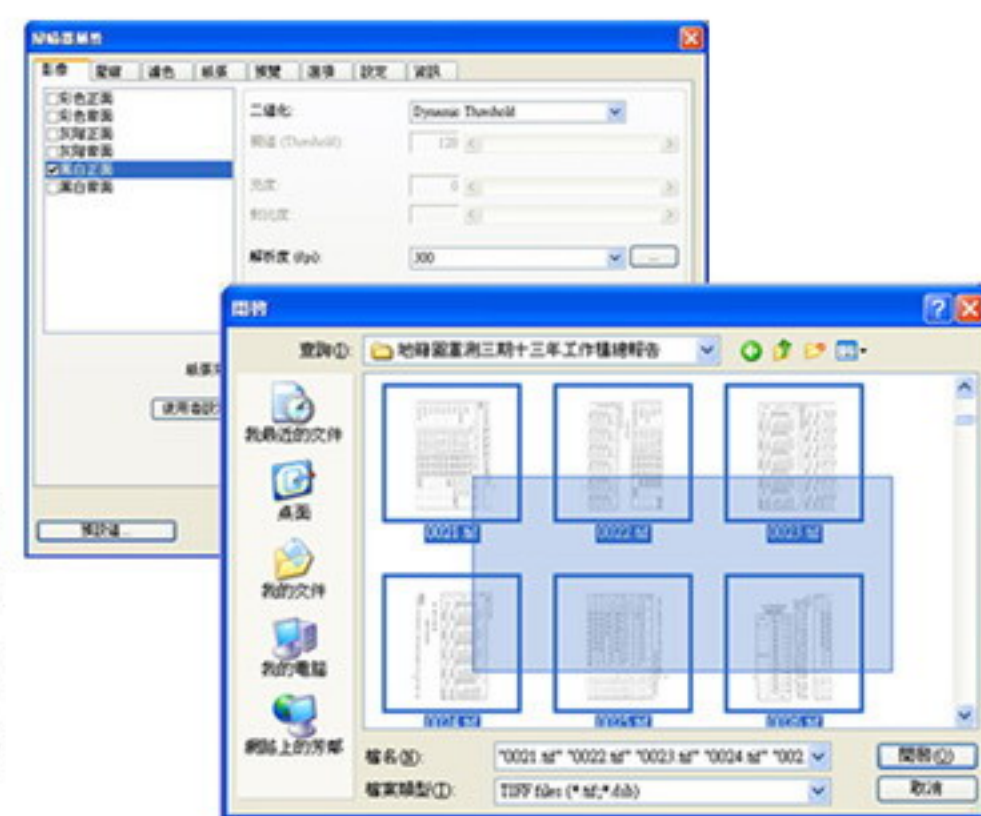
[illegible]

主要 | 壓縮 | 濾色 | 紙張 | 預覽 | 選項 | 設定 | 資訊

□彩色正面
□彩色背面
□灰階正面
□灰階背面
☑黑白正面
□黑白背面

二值化: Dynamic Threshold
閾值 (Threshold): 120
亮度: 0
對比度:
解析度 (dpi): 300

紙張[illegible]
使用者設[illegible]
預設值...

開啟

查詢(I): 地籍圖重測三期十三年工作檔總報告

我最近的文件
桌面
我的文件
我的電腦
網路上的芳鄰

0021.tif
0022.tif
0023.tif
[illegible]
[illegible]
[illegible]

檔名(N): "0021.tif" "0022.tif" "0023.tif" "0024.tif" "002
檔案類型(T): TIFF files (*.tif;*.tib)

開啟(O)
取消